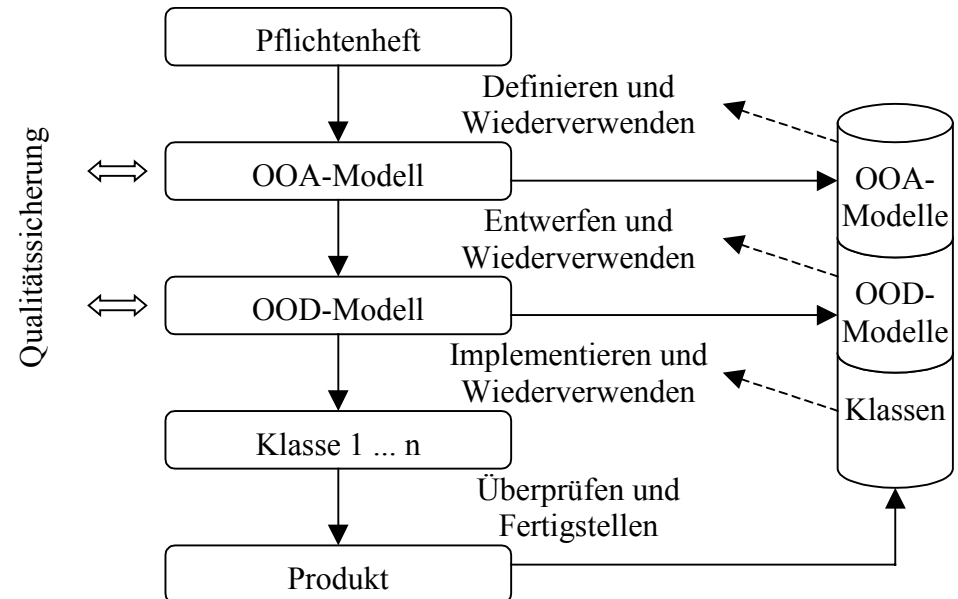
Qualitätssicherung

Pflichtenheft

Definieren und Wiederverwenden

OOA-Modell

OOA-Modelle

Entwerfen und Wiederverwenden

OOD-Modell

OOD-Modelle

Implementieren und Wiederverwenden

Klassen

Klasse 1 ... n

Überprüfen und Fertigstellen

Produkt